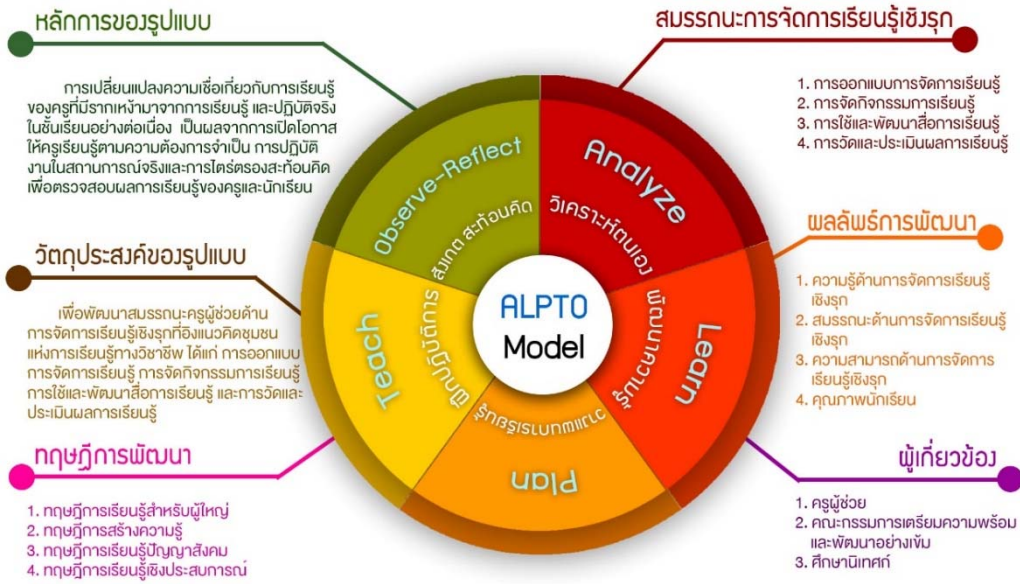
หลักการของรูปแบบ

การเปลี่ยนแปลงความเชื่อเกี่ยวกับการเรียนรู้ของครูที่มีรากเหง้ามาจากการเรียนรู้ และปฏิบัติจริงในชั้นเรียนอย่างต่อเนื่อง เป็นผลจากการเปิดโอกาสให้ครูเรียนรู้ตามความต้องการจำเป็น การปฏิบัติงานในสถานการณ์จริงและการไตร่ตรองสะท้อนคิด เพื่อตรวจสอบผลการเรียนรู้ของครูและนักเรียน

วัตถุประสงค์ของรูปแบบ

เพื่อพัฒนาสมรรถนะครูผู้ช่วยด้านการจัดการเรียนรู้เชิงรุกที่อิงแนวคิดชุมชนแห่งการเรียนรู้ทางวิชาชีพ ได้แก่ การออกแบบการจัดการเรียนรู้ การจัดกิจกรรมการเรียนรู้ การใช้และพัฒนาสื่อการเรียนรู้ และการวัดและประเมินผลการเรียนรู้

ทฤษฎีการพัฒนา

1. ทฤษฎีการเรียนรู้สำหรับผู้ใหญ่
2. ทฤษฎีการสร้างความรู้
3. ทฤษฎีการเรียนรู้ปัญญาสังคม
4. ทฤษฎีการเรียนรู้เชิงประสบการณ์

สมรรถนะการจัดการเรียนรู้เชิงรุก

1. การออกแบบการจัดการเรียนรู้
2. การจัดกิจกรรมการเรียนรู้
3. การใช้และพัฒนาสื่อการเรียนรู้
4. การวัดและประเมินผลการเรียนรู้

ผลลัพธ์การพัฒนา

1. ความรู้ด้านการจัดการเรียนรู้เชิงรุก
2. สมรรถนะด้านการจัดการเรียนรู้เชิงรุก
3. ความสามารถด้านการจัดการเรียนรู้เชิงรุก
4. คุณภาพนักเรียน

ผู้เกี่ยวข้อง

1. ครูผู้ช่วย
2. คณะกรรมการเตรียมความพร้อมและพัฒนาอย่างเข้ม
3. ศึกษานิเทศก์

Observe-Reflect
สังเกต สะท้อนคิด
Analyze
วิเคราะห์ตนเอง
Learn
พัฒนาตนเอง
Plan
รู้เกณฑ์การเรียนรู้
Teach
ฝึกปฏิบัติการ

ALPTO
Model